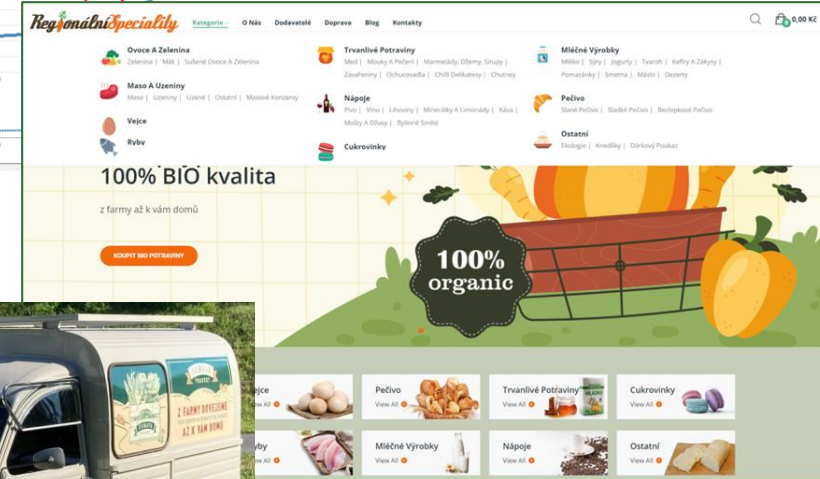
RegionálníSpeciality Kategorie O Nás Dodavatelé Doprava Blog Kontakty 0,00 Kč

Ovoce A Zelenina
Zelenina | Mák | Sušené Ovoce A Zelenina

Maso A Uzeniny
Maso | Uzeniny | Uzené | Ostatní | Masové Konzervy

Vejce

Ryby

Trvanlivé Potraviny
Med | Mouky A Pečení | Marmelády, Džemy, Sirupy | Zavařeniny | Ochucovadla | Chilli Delikatesy | Chutney

Nápoje
Pivo | Víno | Lihoviny | Minerálky A Limonády | Káva | Moštу A Džusy | Bylinné Směsi

Cukrovinky

Mléčné Výrobky
Mléko | Sýry | Jogurty | Tvaroh | Kefíry A Zákysy | Pomazánky | Smetna | Máslo | Dezerty

Pečivo
Slané Pečivo | Sladké Pečivo | Bezlepkové Pečivo

Ostatní
Ekologie | Knedlíky | Dárkový Poukaz

100% BIO kvalita

z farmy až k vám domů

KOUPIT BIO POTRAVINY

100% organic

Z FARMY DOVEZEME AŽ K VÁM DOMŮ

Vejce View All
Pečivo View All
Trvanlivé Potraviny View All
Cukrovinky View All
Ryby View All
Mléčné Výrobky View All
Nápoje View All
Ostatní View All